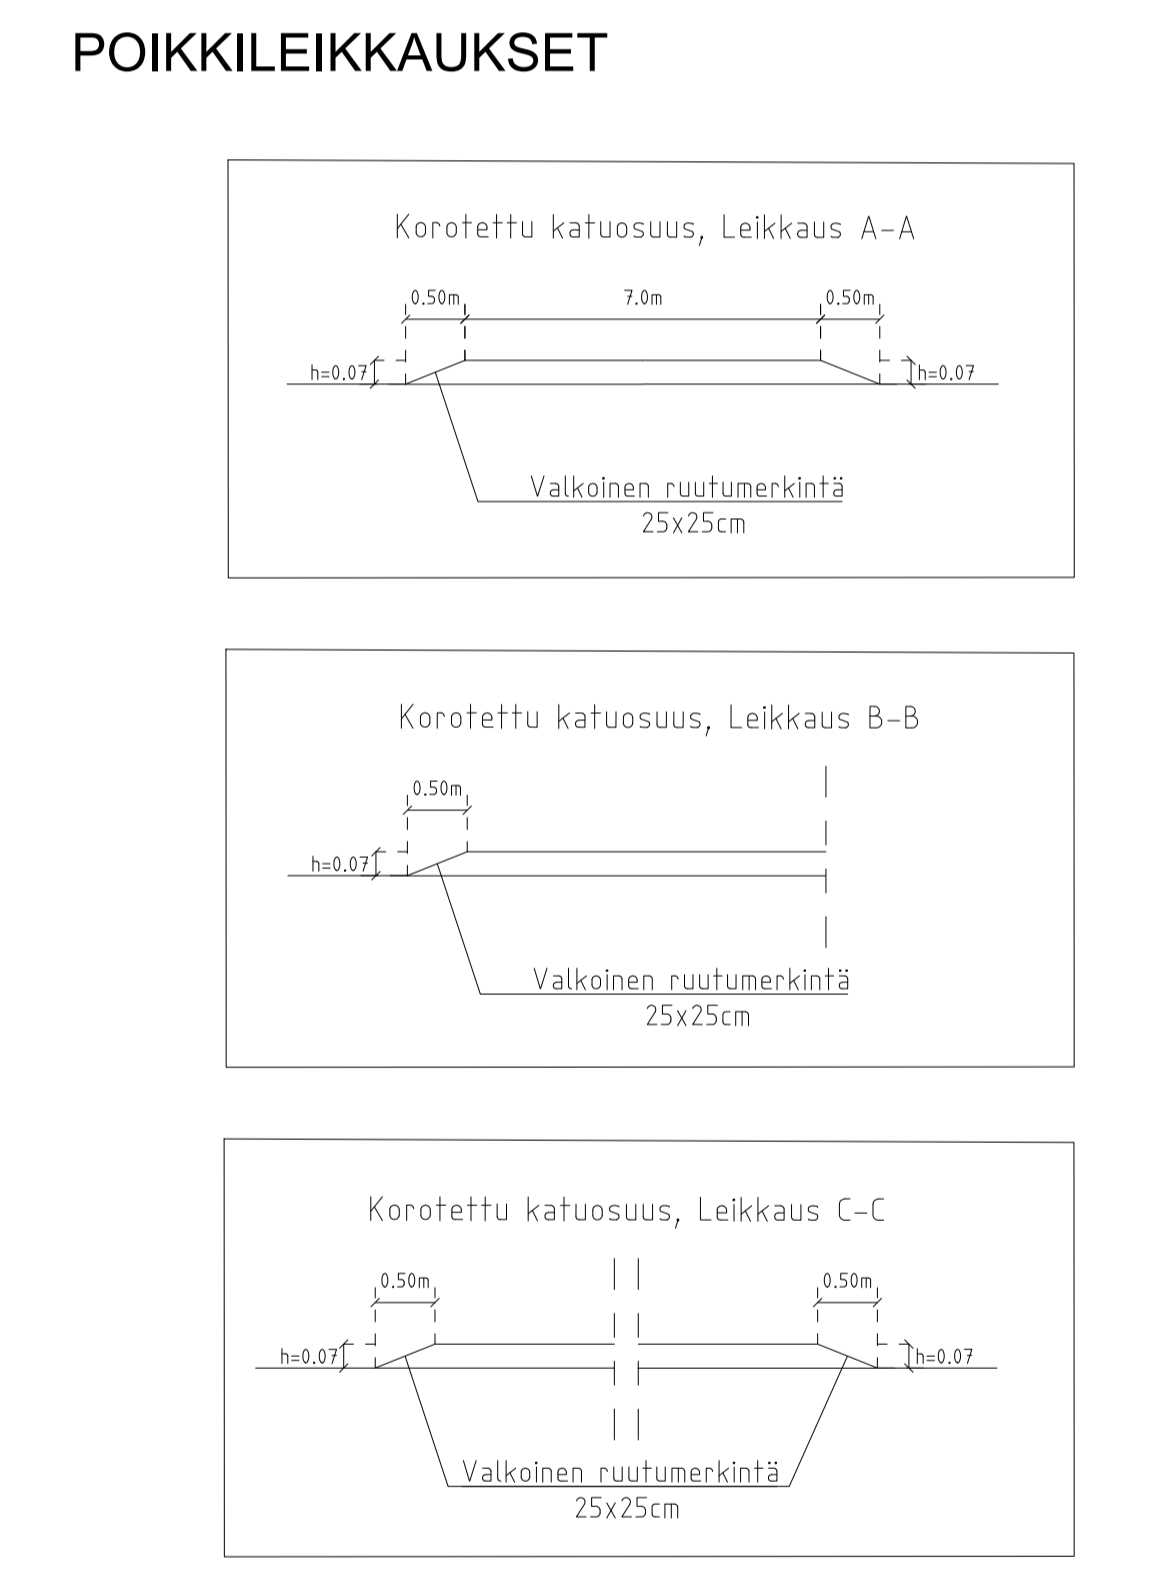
POIKKILEIKKAUKSET

Korotettu katuosuus, Leikkaus A–A

0.50m

7.0m

0.50m

h=0.07

h=0.07

Valkoinen ruutumerkintä
25x25cm

Korotettu katuosuus, Leikkaus B–B

0.50m

h=0.07

Valkoinen ruutumerkintä
25x25cm

Korotettu katuosuus, Leikkaus C–C

0.50m

0.50m

h=0.07

h=0.07

Valkoinen ruutumerkintä
25x25cm